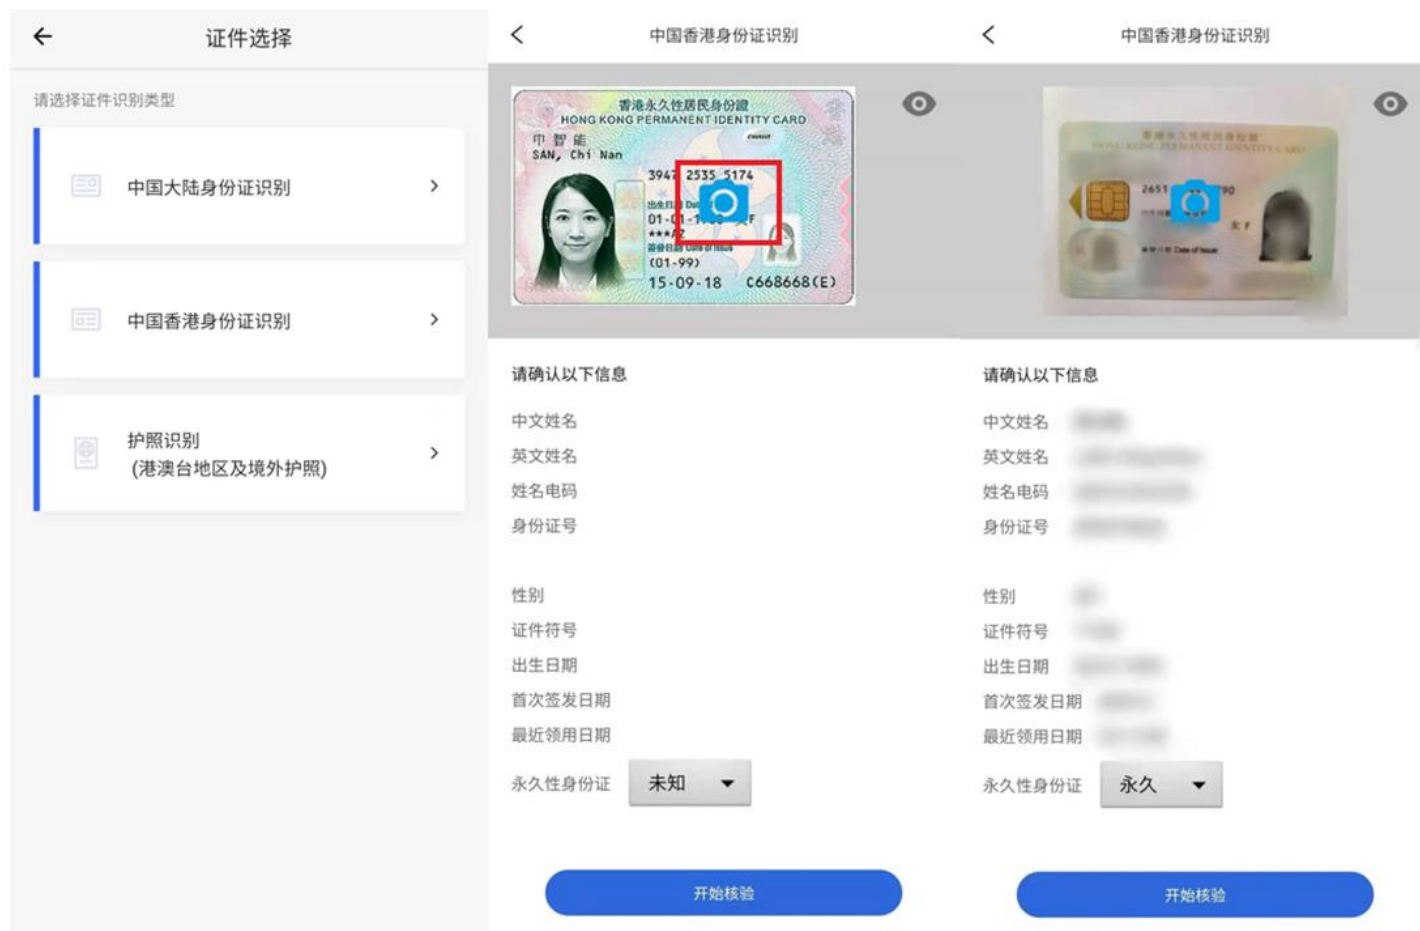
←
证件选择

请选择证件识别类型

中国大陆身份证识别 >

中国香港身份证识别 >

护照识别
(港澳台地区及境外护照) >

<
中国香港身份证识别

香港永久性居民身份證
HONG KONG PERMANENT IDENTITY CARD
中 智 能
SAN, Chi Nan
3947 2535 5174
出生日期 Date
01-01-1
***AZ
簽發日期 Date of Issue
(01-99)
15-09-18 C668668(E)

请确认以下信息
中文姓名
英文姓名
姓名电码
身份证号
性别
证件符号
出生日期
首次签发日期
最近领用日期
永久性身份证 未知

开始核验

<
中国香港身份证识别

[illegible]
2651 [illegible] 90

请确认以下信息
中文姓名 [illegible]
英文姓名 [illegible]
姓名电码 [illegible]
身份证号 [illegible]
性别 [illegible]
证件符号 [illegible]
出生日期 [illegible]
首次签发日期 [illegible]
最近领用日期 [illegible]
永久性身份证 永久

开始核验